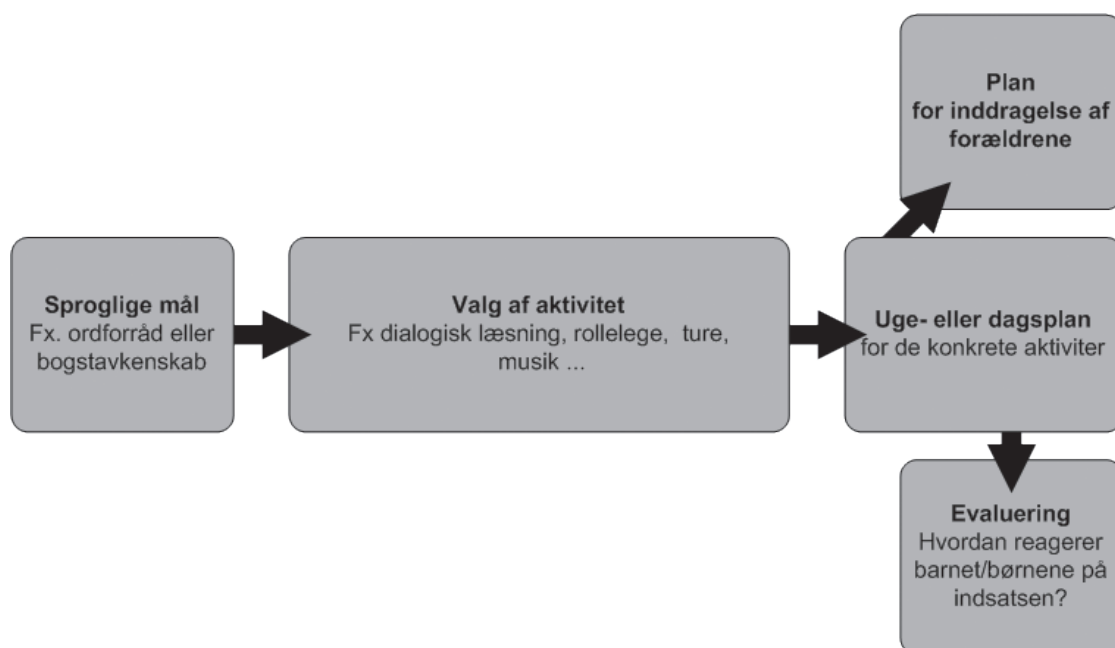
Sproglige mål
Fx. ordforråd eller bogstavkenskab

Valg af aktivitet
Fx dialogisk læsning, rollelege, ture, musik ...

Uge- eller dagsplan
for de konkrete aktiviter

Plan
for inddragelse af forældrene

Evaluering
Hvordan reagerer barnet/børnene på indsatsen?